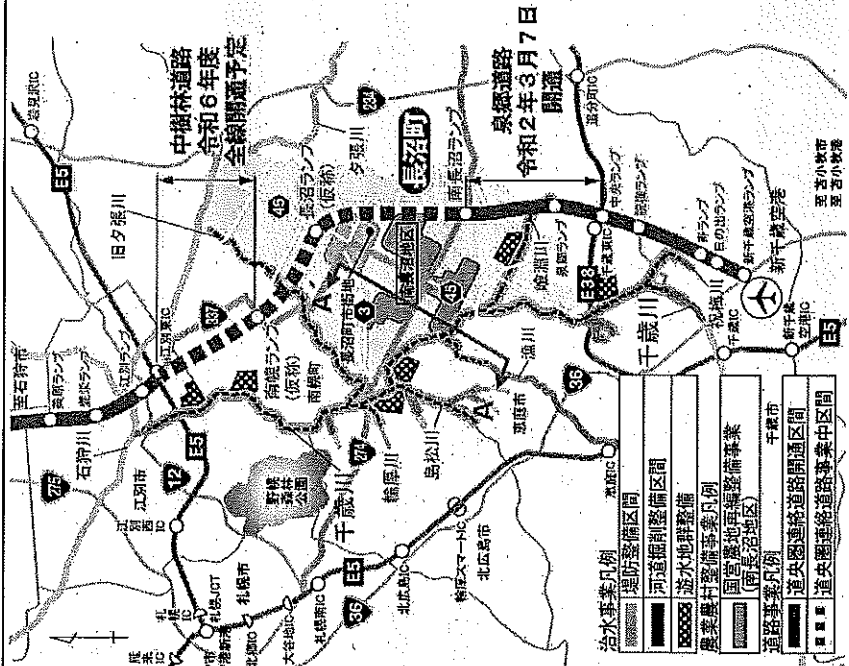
中樹林道路
令和6年度
全線開通予定

泉郷道路
令和2年3月7日
開通

長沼町

至岩見沢市
岩見沢IC
234
E5
旧夕張川
夕張川
長沼ランプ
(仮称)
南長沼ランプ
南長沼地区
馬追運河
泉郷ランプ
千歳東IC
中央ランプ
柏陽ランプ
新千歳空港ランプ
新千歳空港
至苫小牧市
至苫小牧港
祝梅川
千歳川
E38
45
337
3
A'
A
長沼町市街地
江別東IC
江別ランプ
南幌ランプ
(仮称)
南幌町
至石狩市
美原ランプ
江別西ランプ
石狩川
江別市
E5
12
275
野幌森林公園
千歳川
274
輪厚川
島松川
漁川
恵庭市
36
千歳市
千歳IC
新千歳空港IC
E5
恵庭IC
北広島市
輪厚スマートIC
北広島IC
E5
札幌南IC
大谷地IC
北郷IC
札幌JCT
札幌市
札幌IC
江別西IC
36
5

治水事業凡例
堤防整備区間
河道掘削整備区間
遊水地群整備
農業農村整備事業凡例
国営農地再編整備事業
(南長沼地区)
道路事業凡例
道央圏連絡道路開通区間
道央圏連絡道路事業中区間